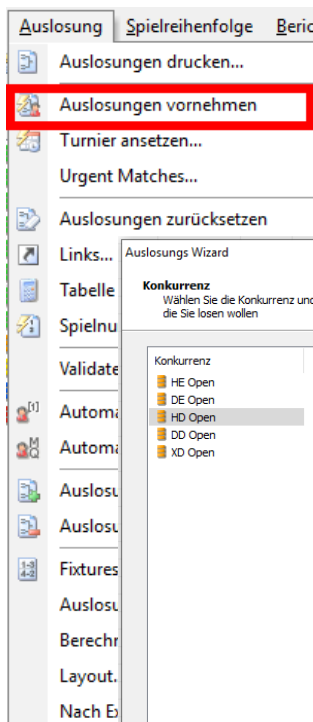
Auslosung Spielreihenfolge Beric

Auslosungen drucken...

Auslosungen vornehmen

Turnier ansetzen...

Urgent Matches...

Auslosungen zurücksetzen

Links...

Tabelle

Spielnu

Validate

Automa

Automa

Auslosu

Auslosu

Fixtures

Auslosu

Berechr

Layout.

Nach Ex

Auslosungs Wizard

Konkurrenz

Wählen Sie die Konkurrenz und die Sie losen wollen

Konkurrenz

HE Open

DE Open

HD Open

DD Open

XD Open